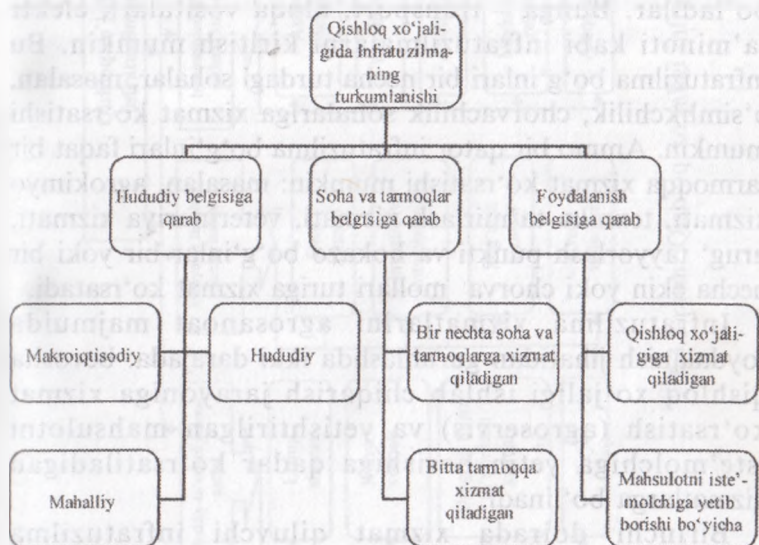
Qishloq xo'jaligida Infratuzilmaning turkumlanishi

Hududiy belgisiga qarab

Soha va tarmoqlar belgisiga qarab

Foydalanish belgisiga qarab

Makroiqtisodiy

Hududiy

Bir nechta soha va tarmoqlarga xizmat qiladigan

Qishloq xo'jaligiga xizmat qiladigan

Mahalliy

Bitta tarmoqqa xizmat qiladigan

Mahsulotni iste'molchiga yetib borishi bo'yicha